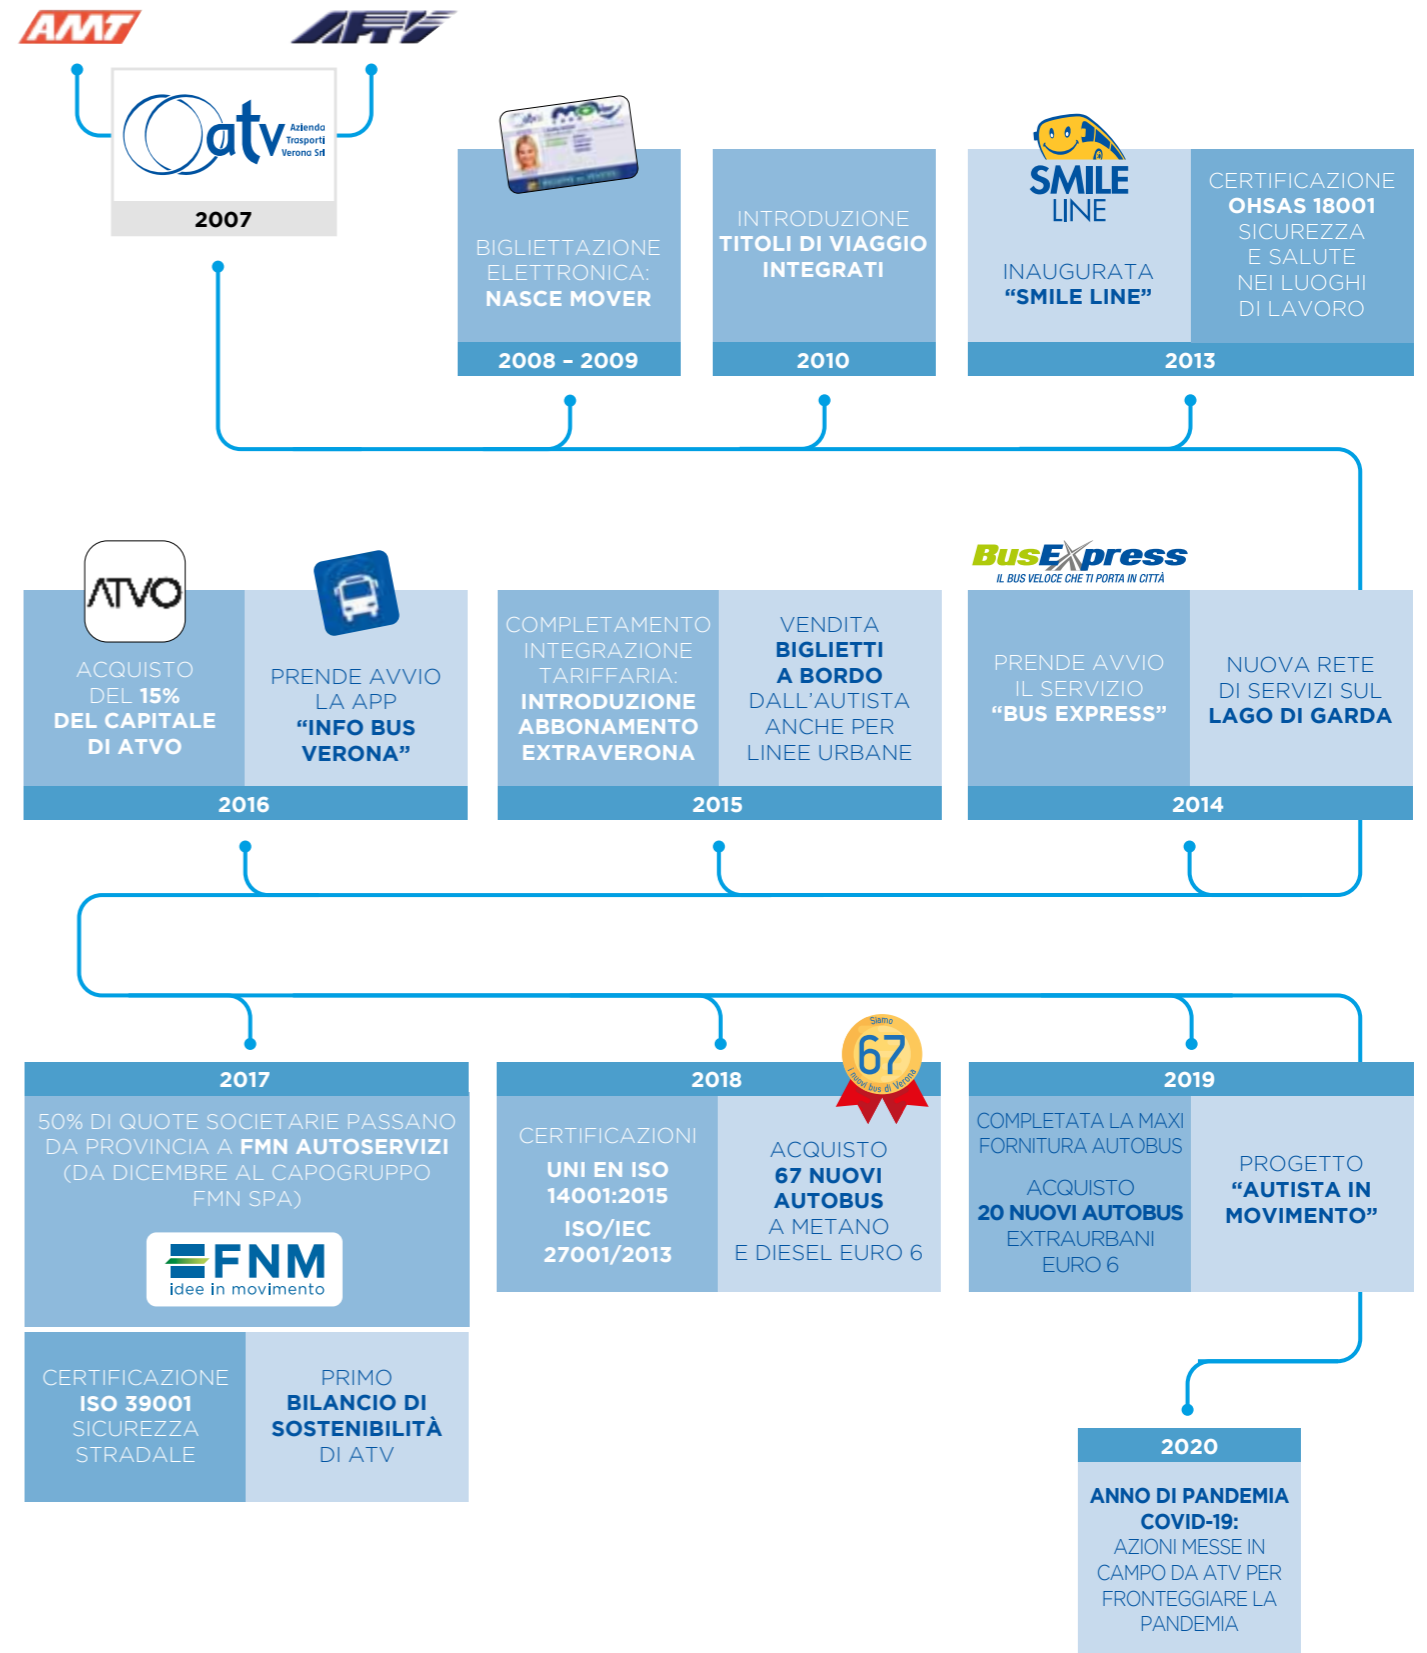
AMT

APTV

atv Azienda Trasporti Verona Srl

2007

BIGLIETTAZIONE ELETTRONICA: NASCE MOVER

2008 – 2009

INTRODUZIONE TITOLI DI VIAGGIO INTEGRATI

2010

SMILE LINE

INAUGURATA “SMILE LINE”

CERTIFICAZIONE OHSAS 18001 SICUREZZA E SALUTE NEI LUOGHI DI LAVORO

2013

ATVO

ACQUISTO DEL 15% DEL CAPITALE DI ATVO

PRENDE AVVIO LA APP “INFO BUS VERONA”

2016

COMPLETAMENTO INTEGRAZIONE TARIFFARIA: INTRODUZIONE ABBONAMENTO EXTRAVERONA

VENDITA BIGLIETTI A BORDO DALL’AUTISTA ANCHE PER LINEE URBANE

2015

BusExpress IL BUS VELOCE CHE TI PORTA IN CITTÀ

PRENDE AVVIO IL SERVIZIO “BUS EXPRESS”

NUOVA RETE DI SERVIZI SUL LAGO DI GARDA

2014

2017

50% DI QUOTE SOCIETARIE PASSANO DA PROVINCIA A FMN AUTOSERVIZI (DA DICEMBRE AL CAPOGRUPPO FMN SPA)

FNM idee in movimento

CERTIFICAZIONE ISO 39001 SICUREZZA STRADALE

PRIMO BILANCIO DI SOSTENIBILITÀ DI ATV

2018

Siamo 67 i nuovi bus di Verona

CERTIFICAZIONI UNI EN ISO 14001:2015 ISO/IEC 27001/2013

ACQUISTO 67 NUOVI AUTOBUS A METANO E DIESEL EURO 6

2019

COMPLETATA LA MAXI FORNITURA AUTOBUS

ACQUISTO 20 NUOVI AUTOBUS EXTRAURBANI EURO 6

PROGETTO “AUTISTA IN MOVIMENTO”

2020

ANNO DI PANDEMIA COVID-19: AZIONI MESSE IN CAMPO DA ATV PER FRONTEGGIARE LA PANDEMIA